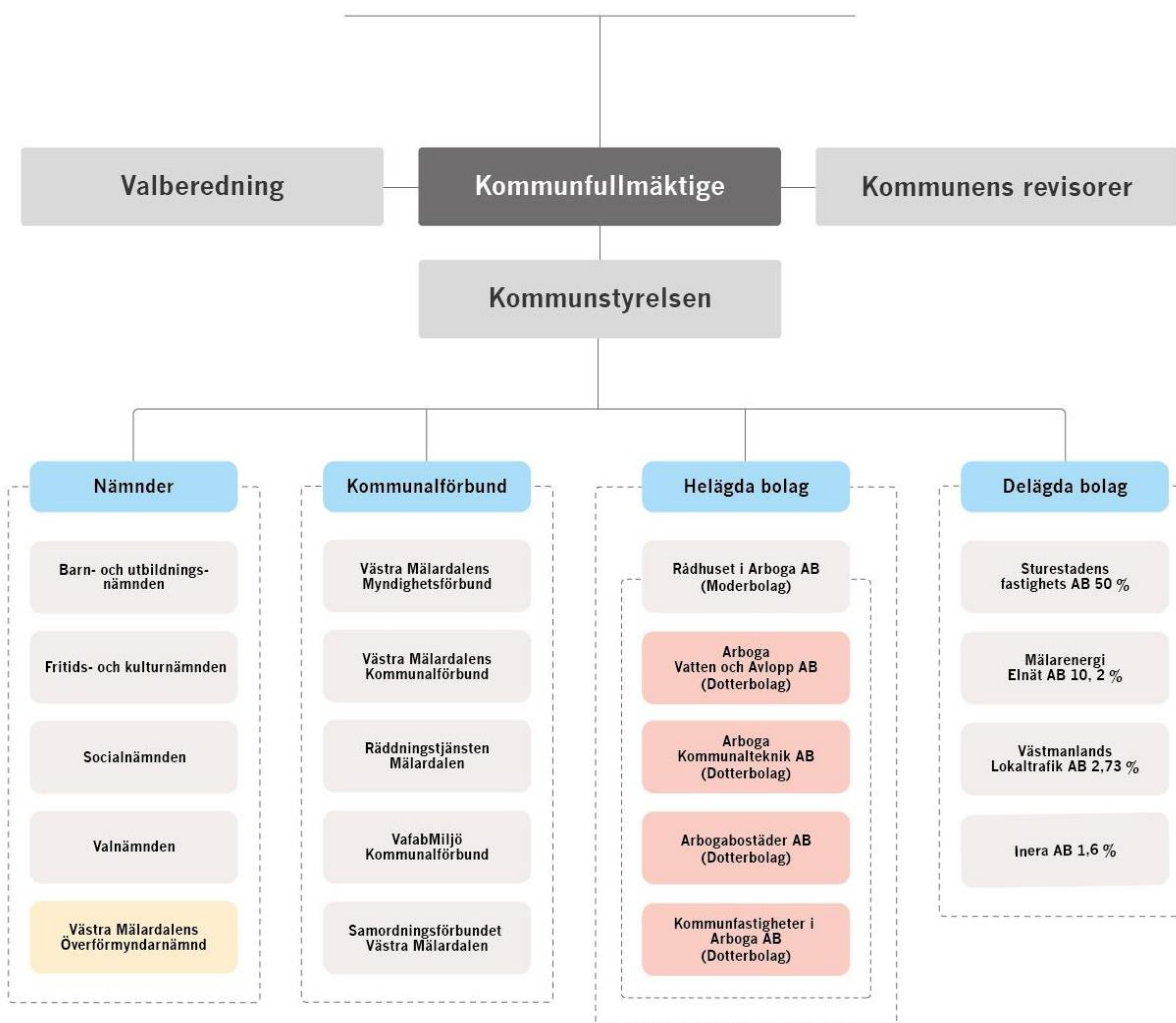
Valberedning

Kommunfullmäktige

Kommunens revisorer

Kommunstyrelsen

Nämnder

Barn- och utbildningsnämnden

Fritids- och kulturnämnden

Socialnämnden

Valnämnden

Västra Mälardalens Överförmyndarnämnd

Kommunalförbund

Västra Mälardalens Myndighetsförbund

Västra Mälardalens Kommunalförbund

Räddningstjänsten Mälardalen

VafabMiljö Kommunalförbund

Samordningsförbundet Västra Mälardalen

Helägda bolag

Rådhuset i Arboga AB (Moderbolag)

Arboga Vatten och Avlopp AB (Dotterbolag)

Arboga Kommunalteknik AB (Dotterbolag)

Arbogabostäder AB (Dotterbolag)

Kommunfastigheter i Arboga AB (Dotterbolag)

Delägda bolag

Sturestadens fastighets AB 50 %

Mälarenergi Elnät AB 10, 2 %

Västmanlands Lokaltrafik AB 2,73 %

Inera AB 1,6 %